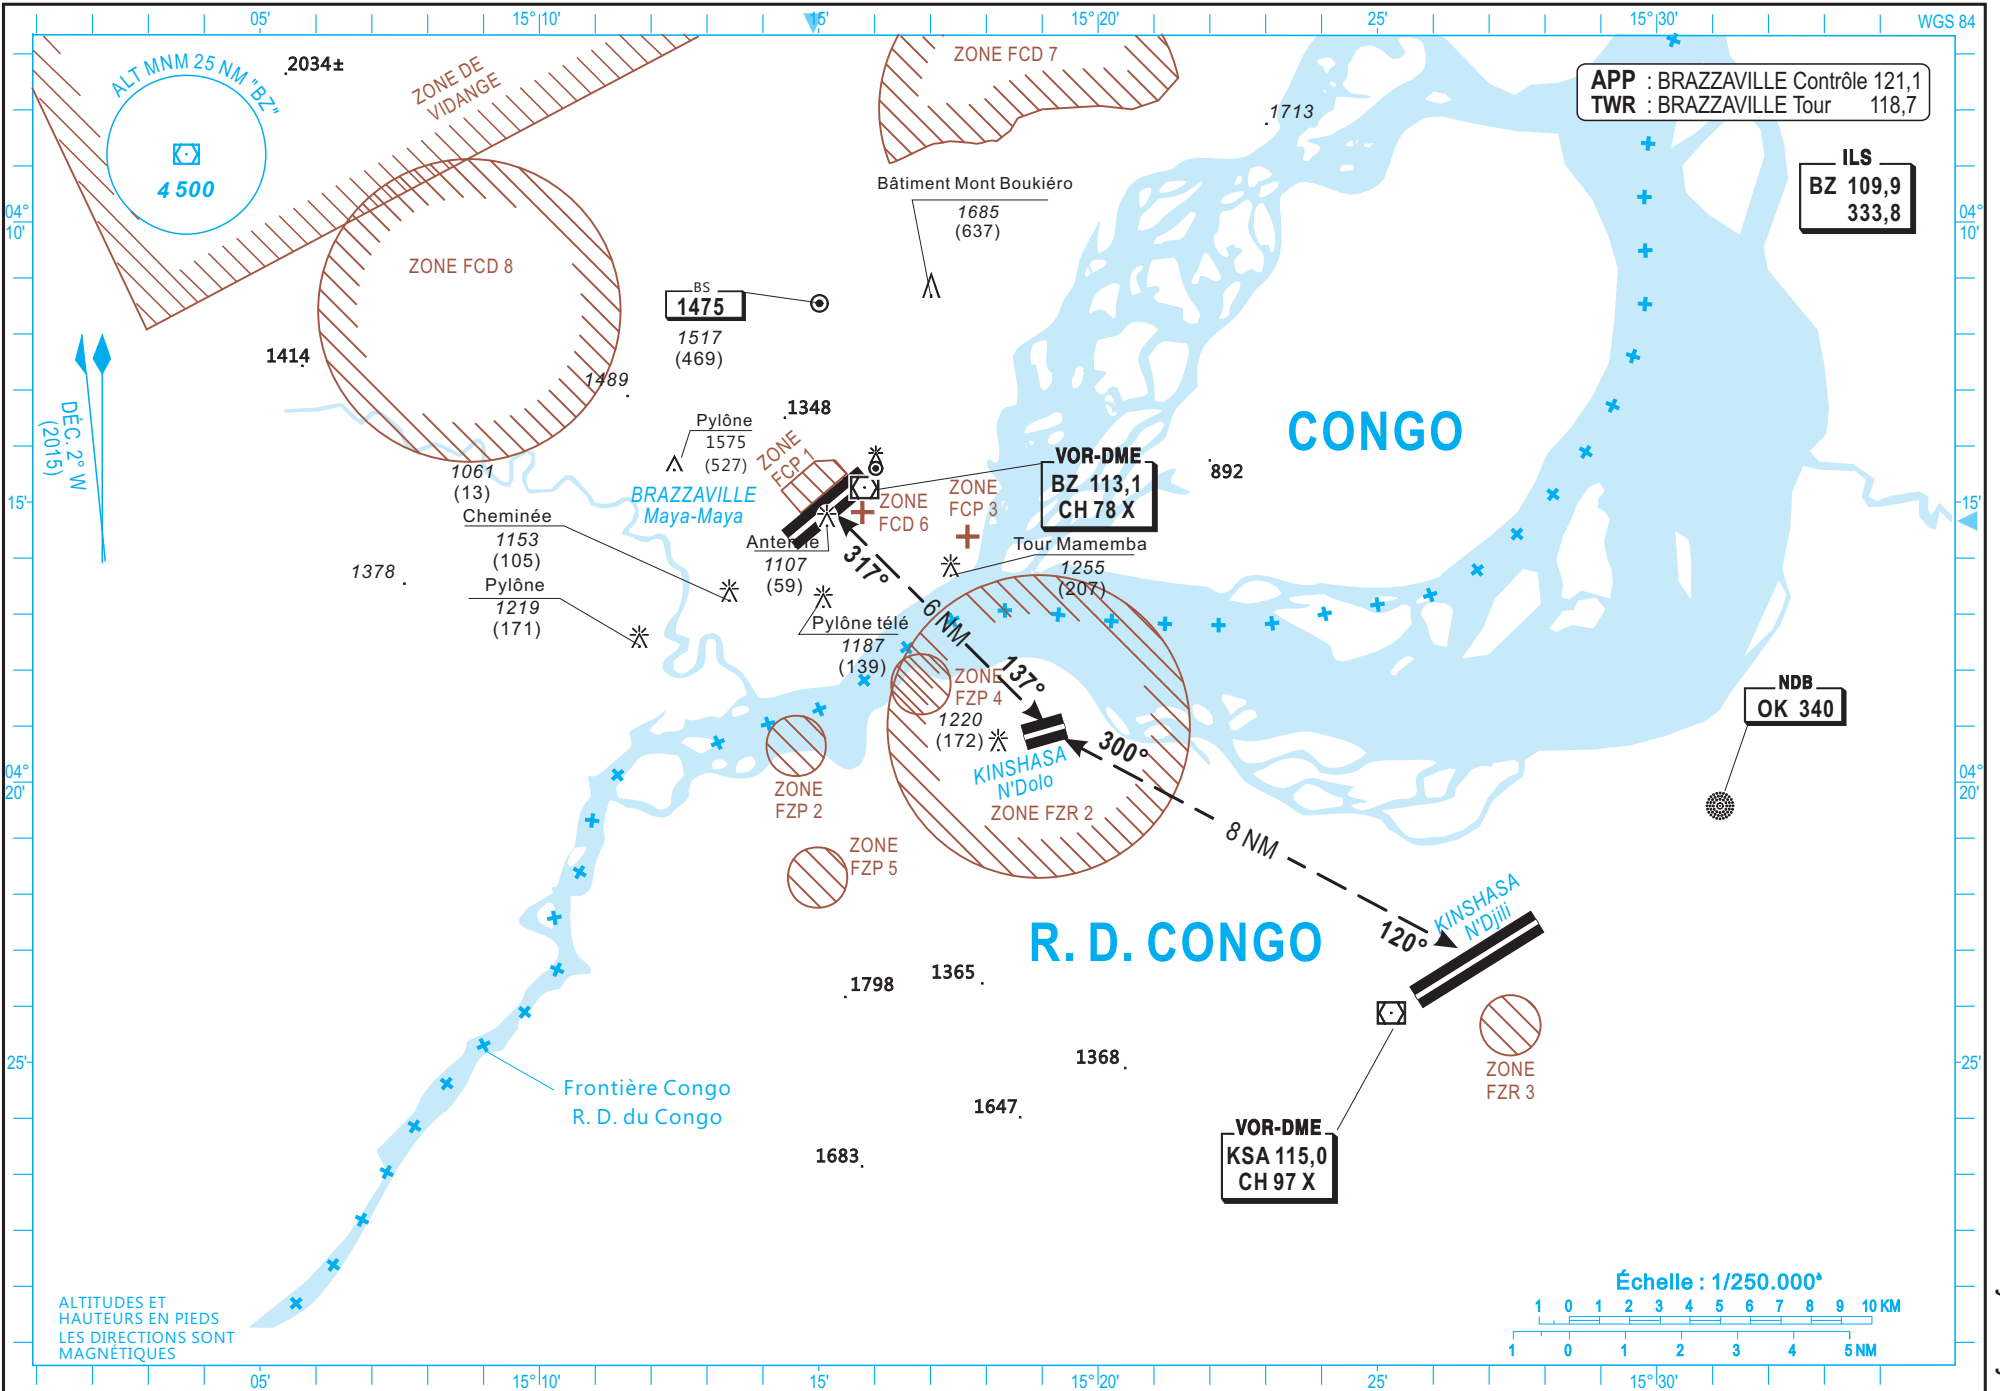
05' 15°|10' 15' 15°|20' 25' 15°|30' WGS 84

ALT MNM 25 NM "BZ"
4 500
2034±
ZONE DE VIDANGE
ZONE FCD 7
APP : BRAZZAVILLE Contrôle 121,1
TWR : BRAZZAVILLE Tour 118,7
1713
ILS
BZ 109,9
333,8
04° 10'
Bâtiment Mont Boukiéro
1685
(637)
ZONE FCD 8
BS
1475
1517
(469)
1414
1489
DÉC. 2° W (2015)
Pylône
1575
(527)
1348
CONGO
ZONE FCP 1
VOR-DME
BZ 113,1
CH 78 X
892
1061
(13)
BRAZZAVILLE
Maya-Maya
ZONE FCD 6
ZONE FCP 3
15'
Cheminée
1153
(105)
Antenne
1107
(59)
317°
Tour Mamemba
1255
(207)
1378
Pylône
1219
(171)
6 NM
Pylône télé
1187
(139)
ZONE FZP 4
137°
1220
(172)
NDB
OK 340
KINSHASA
N'Dolo
300°
04° 20'
ZONE FZP 2
ZONE FZR 2
ZONE FZP 5
8 NM
120°
KINSHASA
N'Djili
R. D. CONGO
1798
1365
ZONE FZR 3
1368
25'
Frontière Congo
R. D. du Congo
1647
VOR-DME
KSA 115,0
CH 97 X
1683
Échelle : 1/250.000°
1 0 1 2 3 4 5 6 7 8 9 10 KM
1 0 1 2 3 4 5 NM
ALTITUDES ET HAUTEURS EN PIEDS
LES DIRECTIONS SONT MAGNÉTIQUES
05' 15°|10' 15' 15°|20' 25' 15°|30'